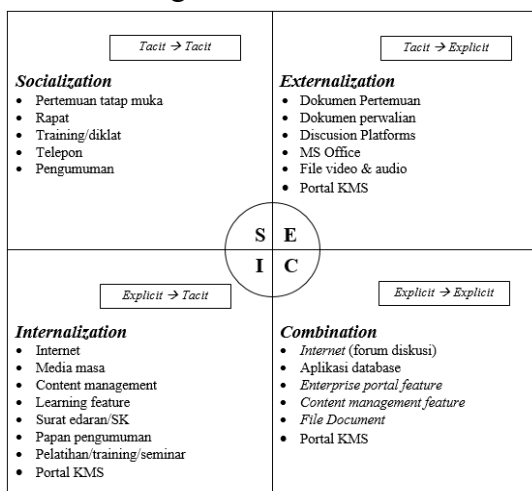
Tacit → Tacit

Socialization
- Pertemuan tatap muka
- Rapat
- Training/diklat
- Telepon
- Pengumuman

Tacit → Explicit

Externalization
- Dokumen Pertemuan
- Dokumen perwalian
- Discusion Platforms
- MS Office
- File video & audio
- Portal KMS

S E
I C

Explicit → Tacit

Internalization
- Internet
- Media masa
- Content management
- Learning feature
- Surat edaran/SK
- Papan pengumuman
- Pelatihan/training/seminar
- Portal KMS

Explicit → Explicit

Combination
- Internet (forum diskusi)
- Aplikasi database
- Enterprise portal feature
- Content management feature
- File Document
- Portal KMS